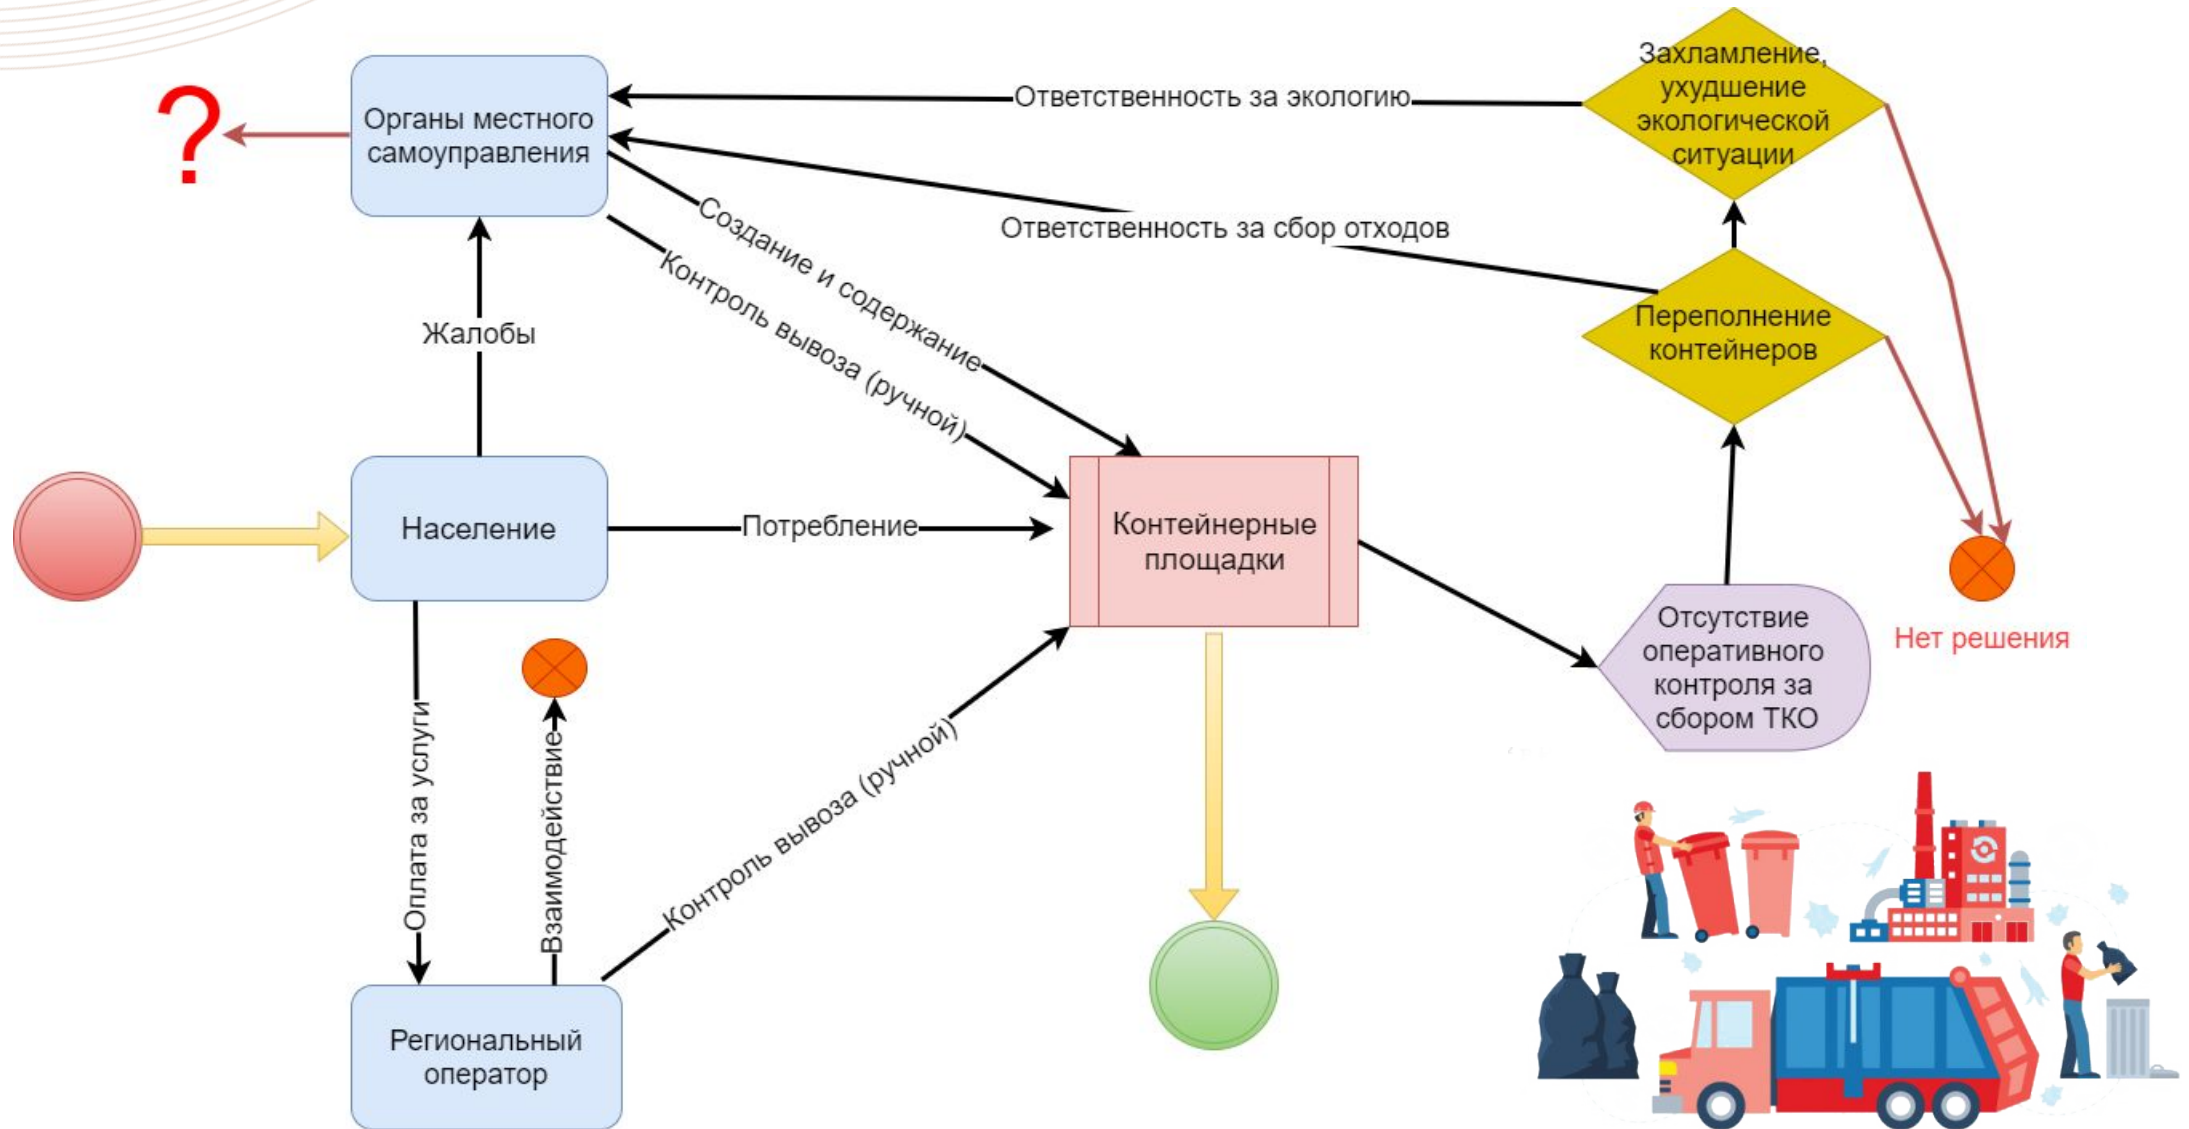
?

Органы местного самоуправления

Ответственность за экологию

Захламление, ухудшение экологической ситуации

Ответственность за сбор отходов

Создание и содержание

Контроль вывоза (ручной)

Жалобы

Переполнение контейнеров

Население

Потребление

Контейнерные площадки

Нет решения

Отсутствие оперативного контроля за сбором ТКО

Оплата за услуги

Взаимодействие

Контроль вывоза (ручной)

Региональный оператор